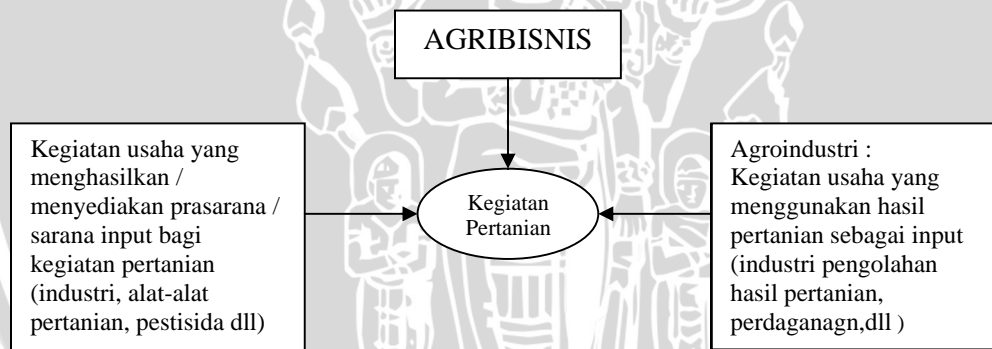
AGRIBISNIS

Kegiatan usaha yang menghasilkan / menyediakan prasarana / sarana input bagi kegiatan pertanian (industri, alat-alat pertanian, pestisida dll)

Kegiatan Pertanian

Agroindustri : Kegiatan usaha yang menggunakan hasil pertanian sebagai input (industri pengolahan hasil pertanian, perdaganagn,dll )